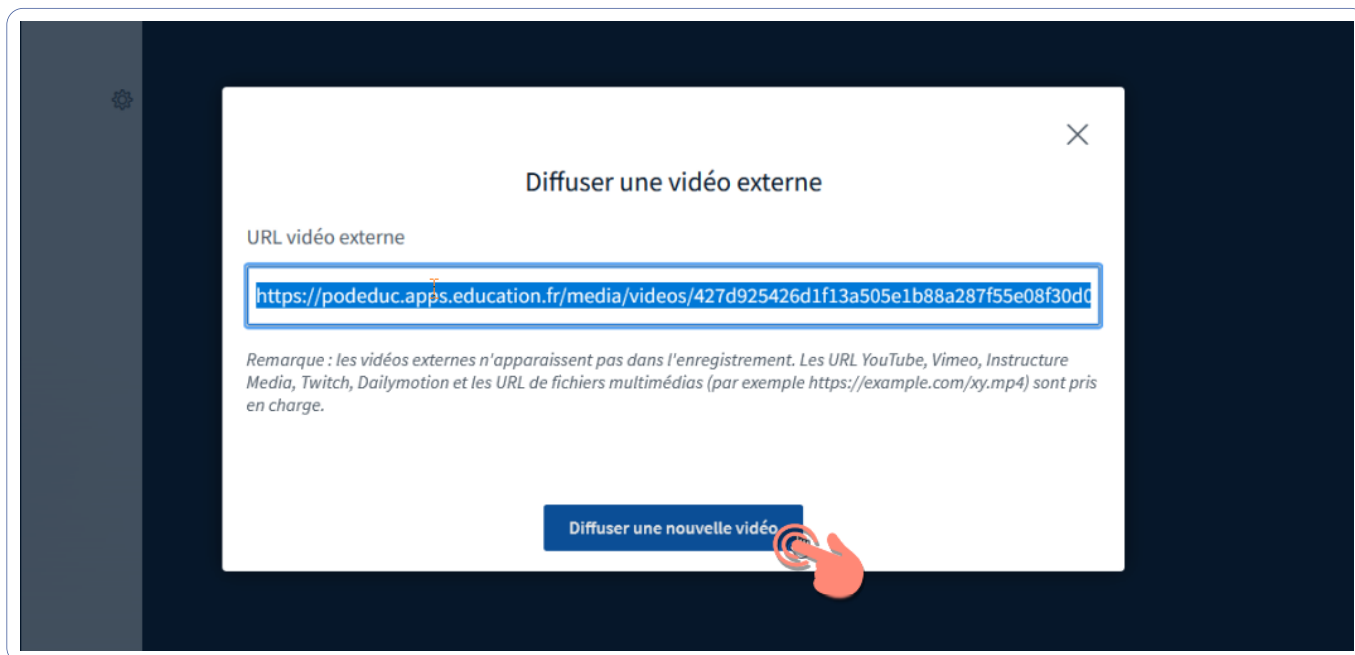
Diffuser une vidéo externe

URL vidéo externe

https://podeduc.apps.education.fr/media/videos/427d925426d1f13a505e1b88a287f55e08f30d0

Remarque : les vidéos externes n'apparaissent pas dans l'enregistrement. Les URL YouTube, Vimeo, Instructure Media, Twitch, Dailymotion et les URL de fichiers multimédias (par exemple https://example.com/xy.mp4) sont pris en charge.

Diffuser une nouvelle vidéo